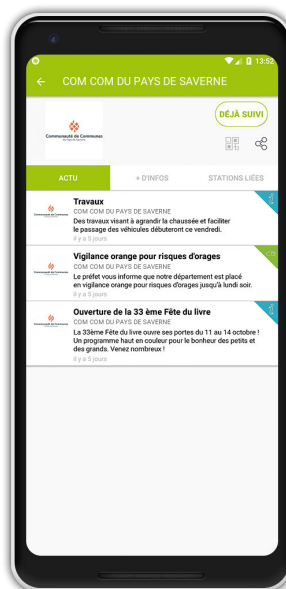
13:52

COM COM DU PAYS DE SAVERNE

Communauté de Communes du Pays de Saverne

DÉJÀ SUIVI

ACTU

+ D'INFOS

STATIONS LIÉES

Travaux
COM COM DU PAYS DE SAVERNE
Des travaux visant à agrandir la chaussée et faciliter le passage des véhicules débuteront ce vendredi.
Il y a 5 jours

Vigilance orange pour risques d'orages
COM COM DU PAYS DE SAVERNE
Le préfet vous informe que notre département est placé en vigilance orange pour risques d'orages jusqu'à lundi soir.
Il y a 5 jours

Ouverture de la 33 ème Fête du livre
COM COM DU PAYS DE SAVERNE
La 33ème Fête du livre ouvre ses portes du 11 au 14 octobre ! Un programme haut en couleur pour le bonheur des petits et des grands. Venez nombreux !
Il y a 5 jours